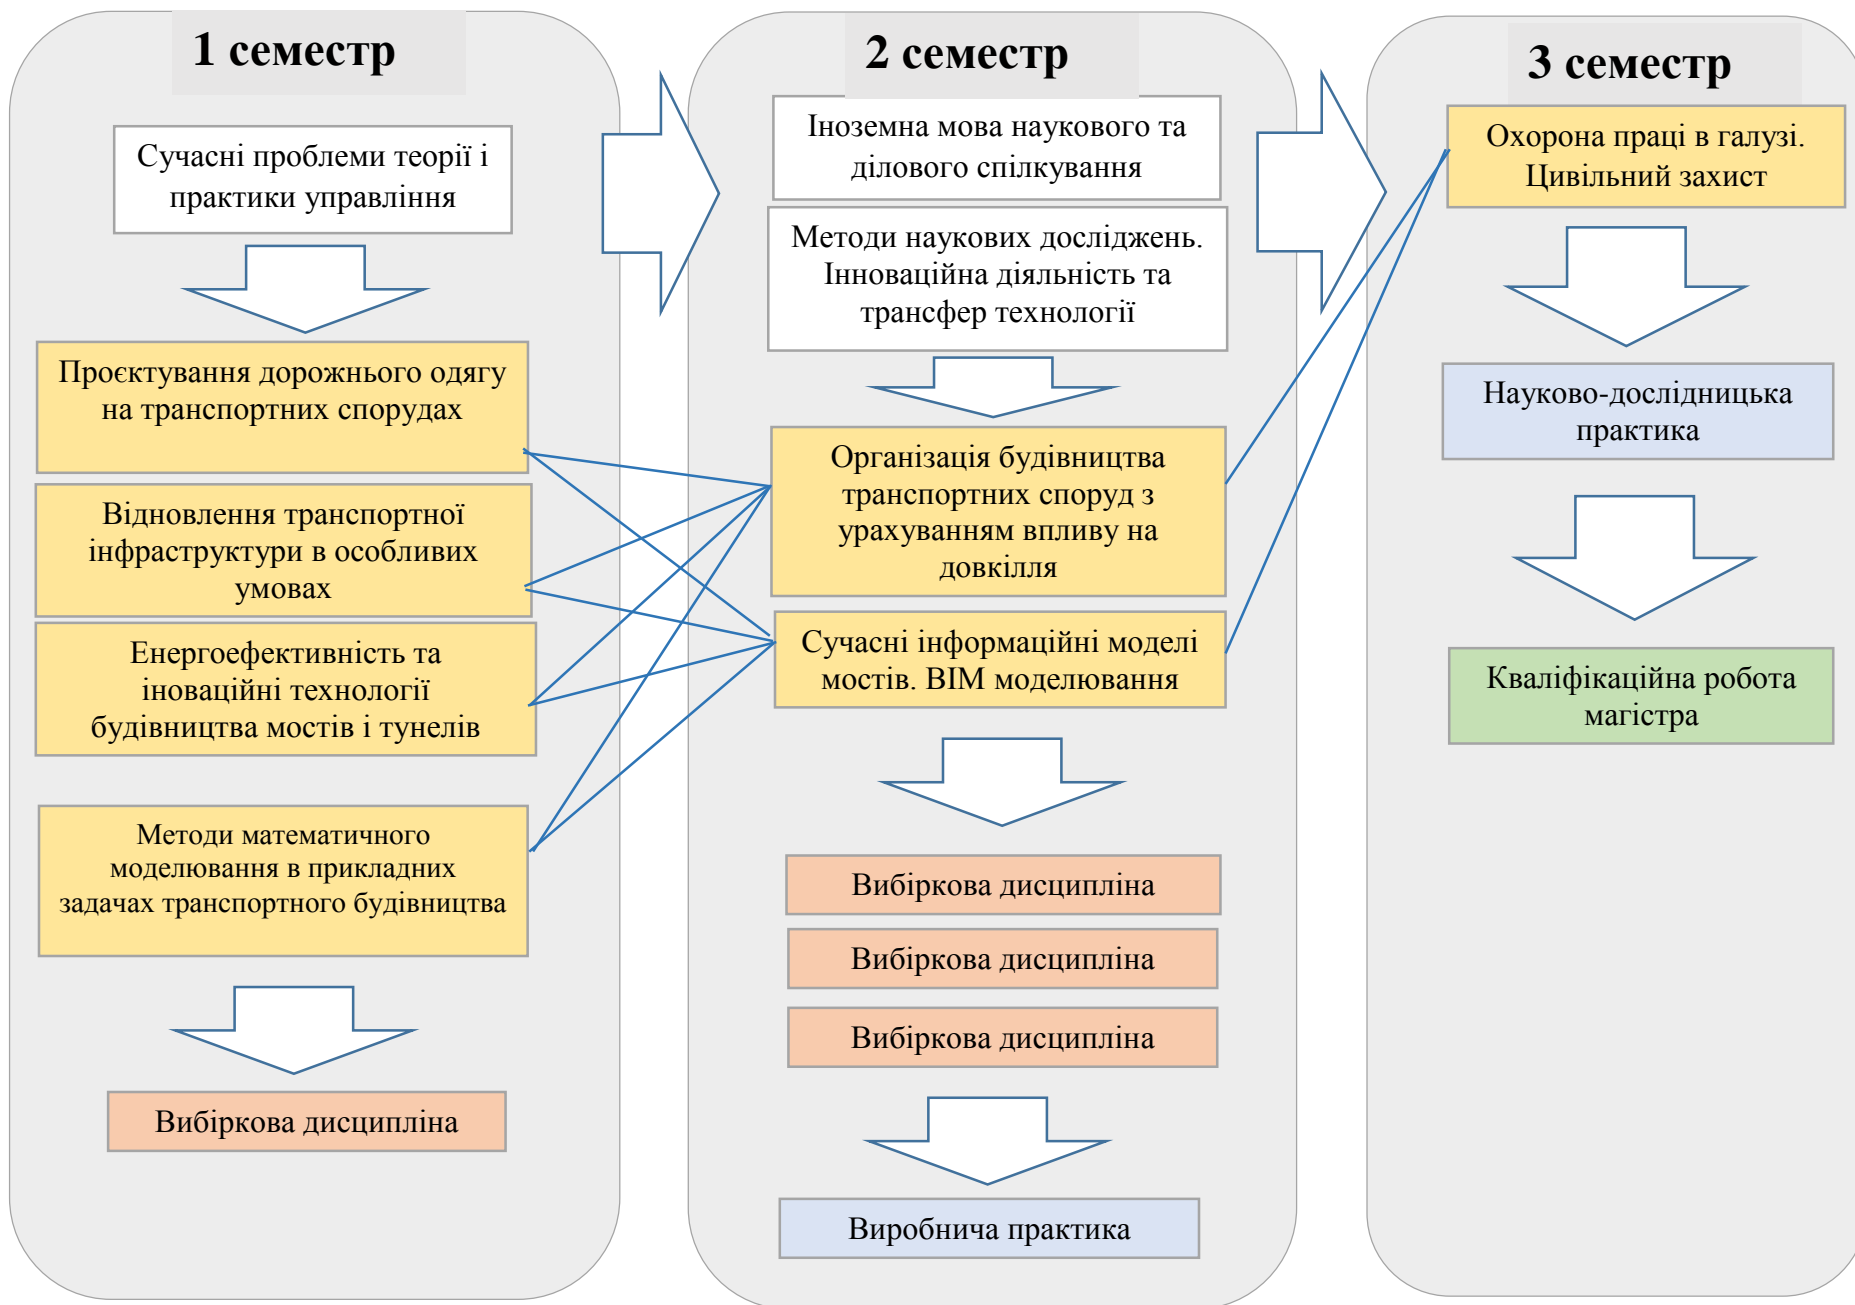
1 семестр

Сучасні проблеми теорії і практики управління

Проєктування дорожнього одягу на транспортних спорудах

Відновлення транспортної інфраструктури в особливих умовах

Енергоефективність та іноваційні технології будівництва мостів і тунелів

Методи математичного моделювання в прикладних задачах транспортного будівництва

Вибіркова дисципліна

2 семестр

Іноземна мова наукового та ділового спілкування

Методи наукових досліджень. Інноваційна діяльність та трансфер технології

Організація будівництва транспортних споруд з урахуванням впливу на довкілля

Сучасні інформаційні моделі мостів. ВІМ моделювання

Вибіркова дисципліна

Вибіркова дисципліна

Вибіркова дисципліна

Виробнича практика

3 семестр

Охорона праці в галузі. Цивільний захист

Науково-дослідницька практика

Кваліфікаційна робота магістра